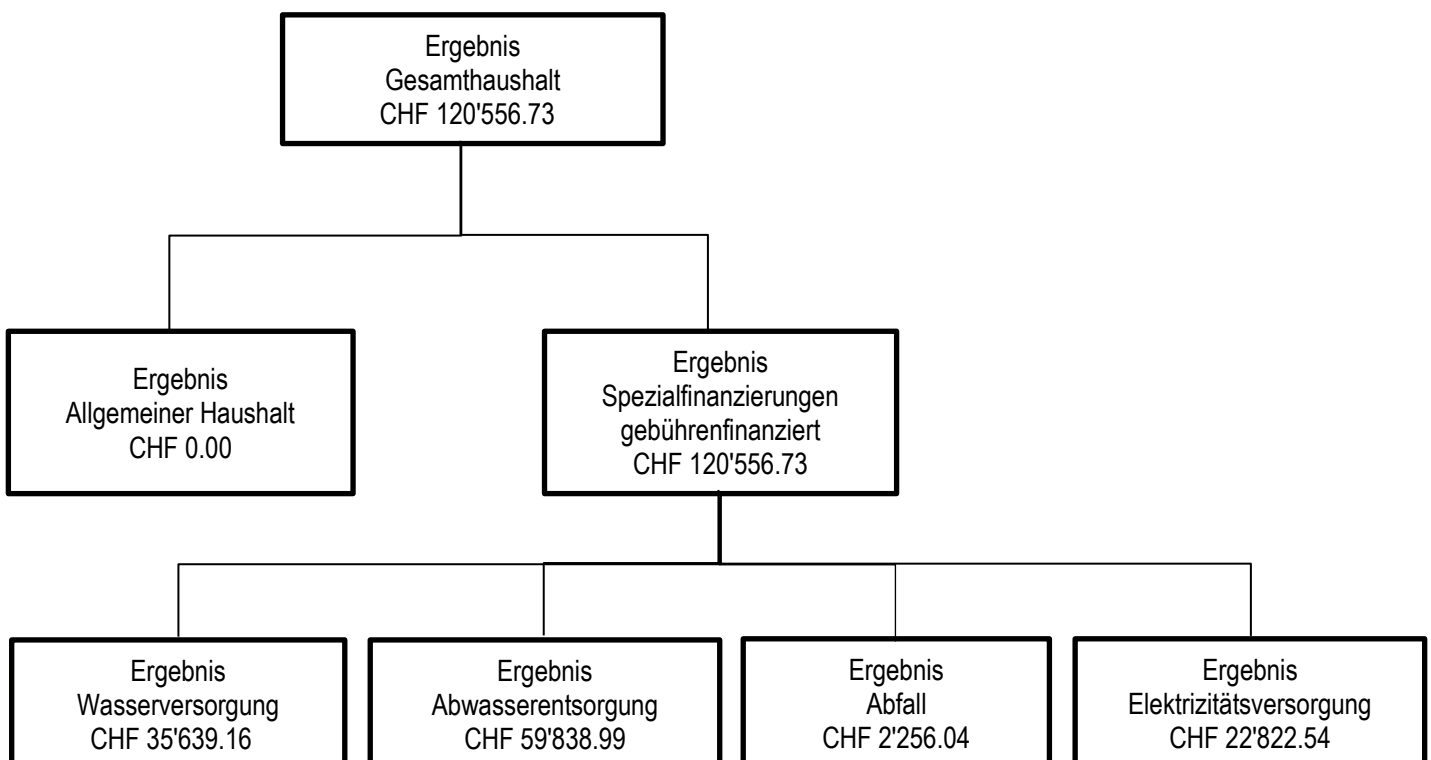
Ergebnis
Gesamthaushalt
CHF 120'556.73

Ergebnis
Allgemeiner Haushalt
CHF 0.00

Ergebnis
Spezialfinanzierungen
gebührenfinanziert
CHF 120'556.73

Ergebnis
Wasserversorgung
CHF 35'639.16

Ergebnis
Abwasserentsorgung
CHF 59'838.99

Ergebnis
Abfall
CHF 2'256.04

Ergebnis
Elektrizitätsversorgung
CHF 22'822.54